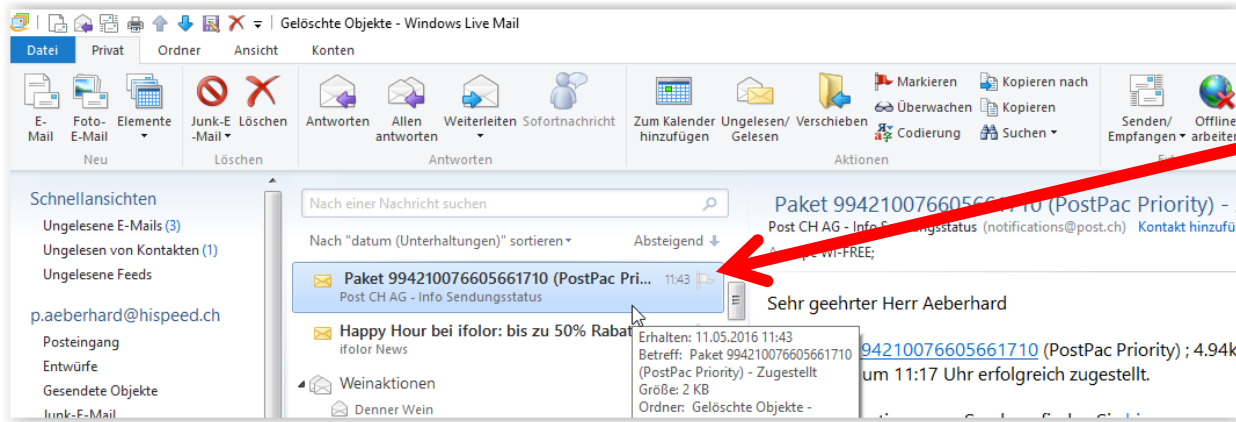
Gelöschte Objekte - Windows Live Mail

Datei Privat Ordner Ansicht Konten

E-Mail Foto-E-Mail Elemente
Neu

Junk-E-Mail Löschen
Löschen

Antworten Allen antworten Weiterleiten Sofortnachricht
Antworten

Zum Kalender hinzufügen Ungelesen/Gelesen Verschieben Markieren Überwachen Codierung Kopieren nach Kopieren Suchen
Aktionen

Senden/Empfangen Offline arbeiten

Schnellansichten
Ungelesene E-Mails (3)
Ungelesen von Kontakten (1)
Ungelesene Feeds

p.aeberhard@hispeed.ch
Posteingang
Entwürfe
Gesendete Objekte
Junk-E-Mail

Nach einer Nachricht suchen
Nach "datum (Unterhaltungen)" sortieren Absteigend

Paket 994210076605661710 (PostPac Pri... 11:43
Post CH AG - Info Sendungsstatus

Happy Hour bei ifolor: bis zu 50% Rabat
ifolor News

Weinaktionen
Denner Wein

Erhalten: 11.05.2016 11:43
Betreff: Paket 994210076605661710 (PostPac Priority) - Zugestellt
Größe: 2 KB
Ordner: Gelöschte Objekte -

Paket 99421007660566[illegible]710 (PostPac Priority) -
Post CH AG - Info Sendungsstatus (notifications@post.ch) Kontakt hinzufü
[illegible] WI-FREE;

Sehr geehrter Herr Aeberhard

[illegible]994210076605661710 (PostPac Priority) ; 4.94k
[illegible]um 11:17 Uhr erfolgreich zugestellt.